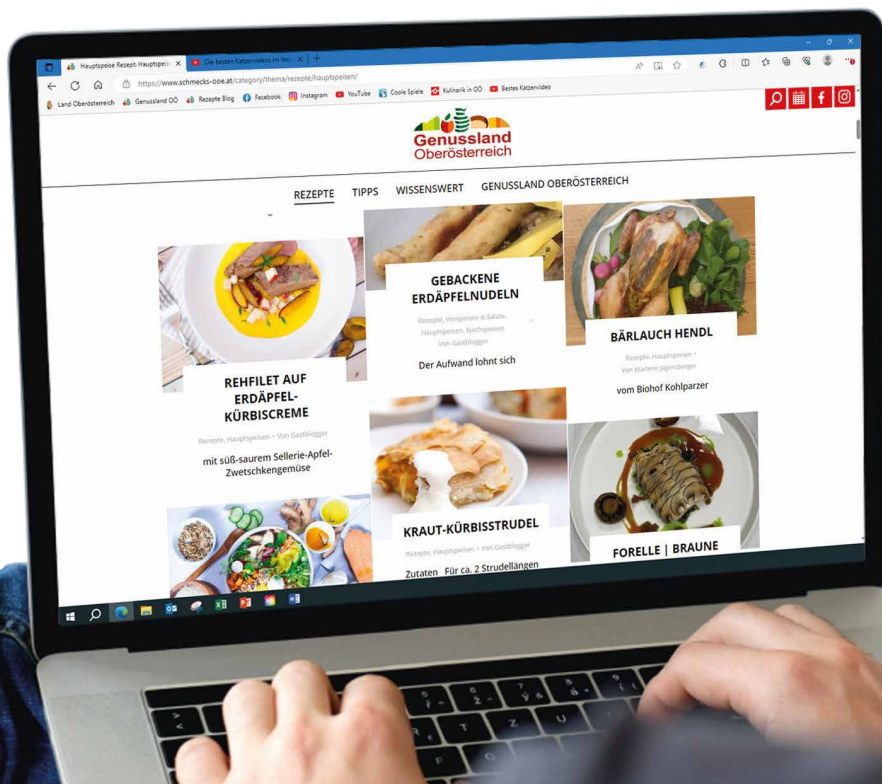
Hauptspeise Rezept: Hauptspe
Die besten Katzenvideos im Wel
https://www.schmecks-ooe.at/category/thema/rezepte/hauptspeisen/
Land Oberösterreich
Genussland OÖ
Rezepte Blog
Facebook
Instagram
YouTube
Coole Spiele
Kulinarik in OÖ
Bestes Katzenvideo

Genussland Oberösterreich

REZEPTE
TIPPS
WISSENSWERT
GENUSSLAND OBERÖSTERREICH

REHFILET AUF ERDÄPFEL-KÜRBISCREME
Rezepte, Hauptspeisen • Von Gastblogger
mit süß-saurem Sellerie-Apfel-Zwetschkengemüse

GEBACKENE ERDÄPFELNUDELN
Rezepte, Vorspeisen & Salate, Hauptspeisen, Nachspeisen
Von Gastblogger
Der Aufwand lohnt sich

BÄRLAUCH HENDL
Rezepte, Hauptspeisen •
Von Marlene Jagersberger
vom Biohof Kohlparzer

KRAUT-KÜRBISSTRUDEL
Rezepte, Hauptspeisen • Von Gastblogger
Zutaten Für ca. 2 Strudellängen

FORELLE | BRAUNE